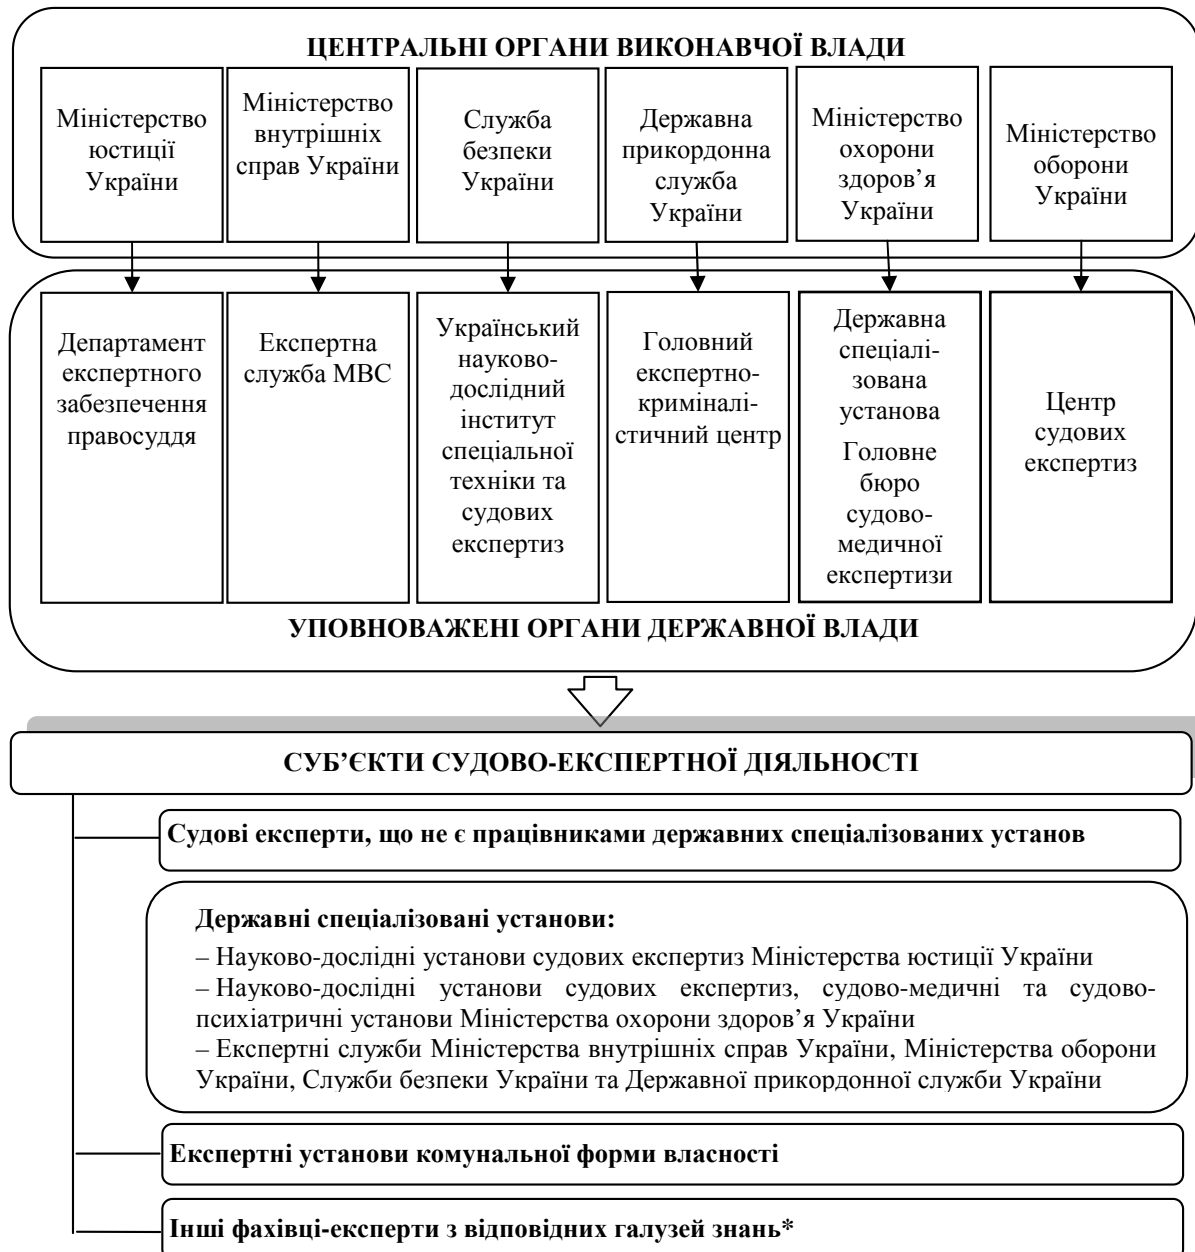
ЦЕНТРАЛЬНІ ОРГАНИ ВИКОНАВЧОЇ ВЛАДИ

Міністерство юстиції України

Міністерство внутрішніх справ України

Служба безпеки України

Державна прикордонна служба України

Міністерство охорони здоров'я України

Міністерство оборони України

Департамент експертного забезпечення правосуддя

Експертна служба МВС

Український науково-дослідний інститут спеціальної техніки та судових експертиз

Головний експертно-криміналістичний центр

Державна спеціалізована установа Головне бюро судово-медичної експертизи

Центр судових експертиз

УПОВНОВАЖЕНІ ОРГАНИ ДЕРЖАВНОЇ ВЛАДИ

СУБ'ЄКТИ СУДОВО-ЕКСПЕРТНОЇ ДІЯЛЬНОСТІ

Судові експерти, що не є працівниками державних спеціалізованих установ

Державні спеціалізовані установи:
– Науково-дослідні установи судових експертиз Міністерства юстиції України
– Науково-дослідні установи судових експертиз, судово-медичні та судово-психіатричні установи Міністерства охорони здоров'я України
– Експертні служби Міністерства внутрішніх справ України, Міністерства оборони України, Служби безпеки України та Державної прикордонної служби України

Експертні установи комунальної форми власності

Інші фахівці-експерти з відповідних галузей знань*